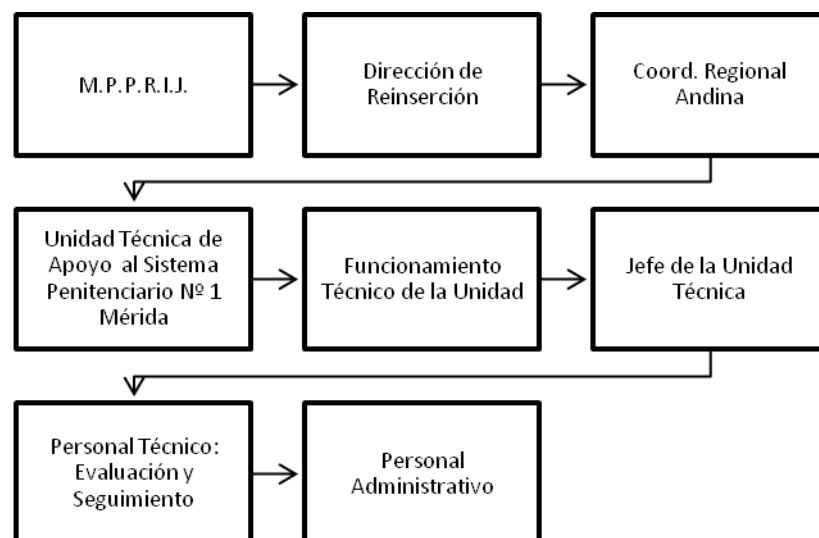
M.P.P.R.I.J.

Dirección de Reinserción

Coord. Regional Andina

Unidad Técnica de Apoyo al Sistema Penitenciario Nº 1 Mérida

Funcionamiento Técnico de la Unidad

Jefe de la Unidad Técnica

Personal Técnico: Evaluación y Seguimiento

Personal Administrativo